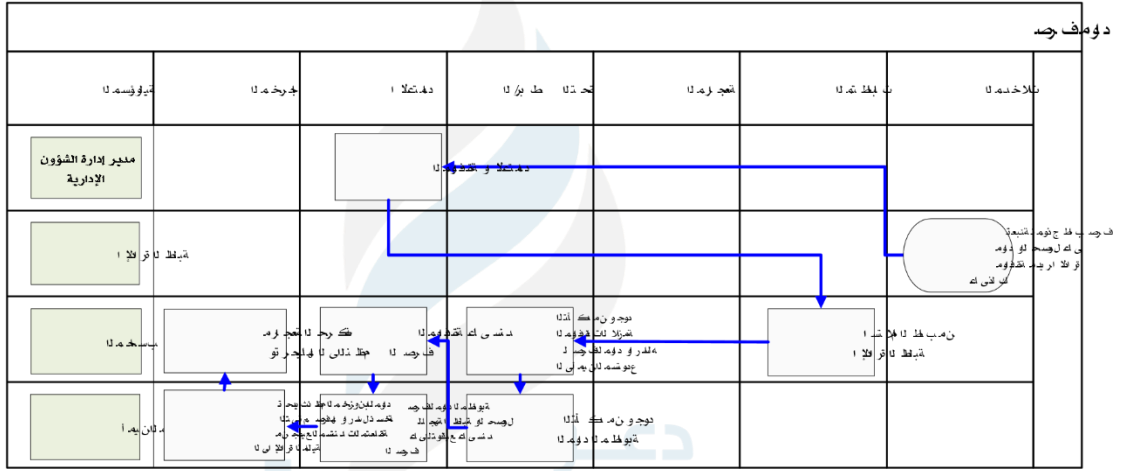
صرف مواد

| المسؤولية | المخرجات | الاعتماد | الرقابة والتدقيق | المراجعة | المتطلبات | المدخلات |
|---|---|---|---|---|---|---|
| مدير إدارة الشؤون الإدارية | | الموافقة والاعتماد | | | | |
| الإدارة الطالبة | | | | | | تعبئة نموذج طلب صرف مواد وإرسالها إلى الموافقة والاعتماد |
| المستودع | مراجعة الطلب وتوفير المواد المطلوبة | الموافقة على صرف المواد | التأكد من وجود المواد المطلوبة وإرسالها لأمين المستودع | | إرسال الطلب إلى الإدارة الطالبة | |
| أمين المستودع | | تسليم المواد وتوقيع المستلم على استلامها وتحديث البيانات | التأكد من وجود المواد المطلوبة | | | |